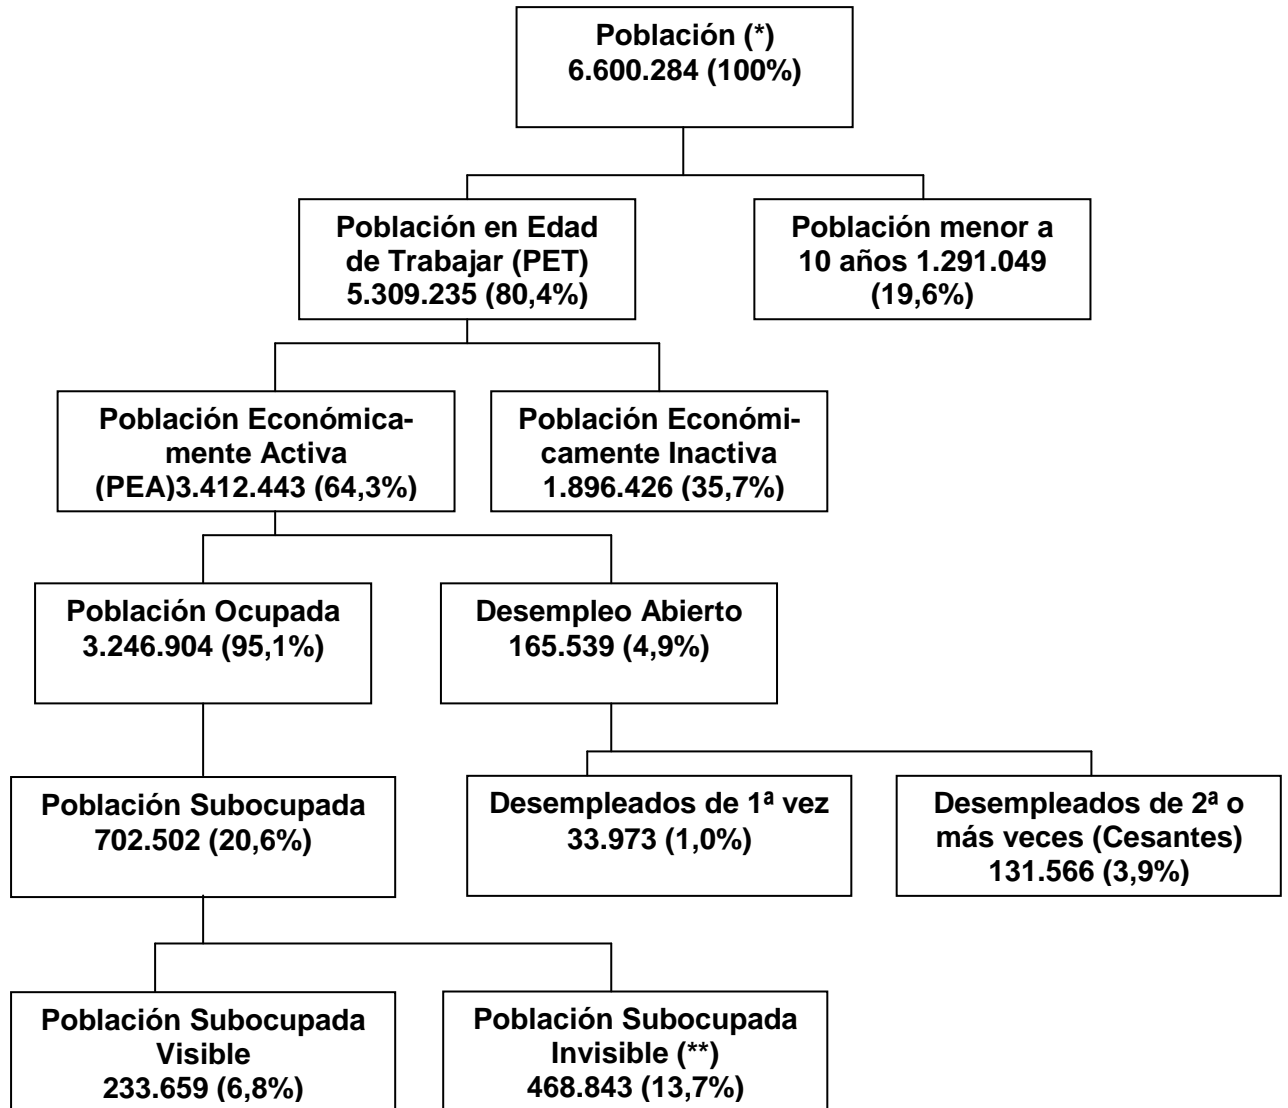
Población (*)
6.600.284 (100%)

Población en Edad de Trabajar (PET)
5.309.235 (80,4%)

Población menor a 10 años 1.291.049 (19,6%)

Población Económicamente Activa
(PEA)3.412.443 (64,3%)

Población Económicamente Inactiva
1.896.426 (35,7%)

Población Ocupada
3.246.904 (95,1%)

Desempleo Abierto
165.539 (4,9%)

Población Subocupada
702.502 (20,6%)

Desempleados de 1ª vez
33.973 (1,0%)

Desempleados de 2ª o más veces (Cesantes)
131.566 (3,9%)

Población Subocupada Visible
233.659 (6,8%)

Población Subocupada Invisible (**)
468.843 (13,7%)